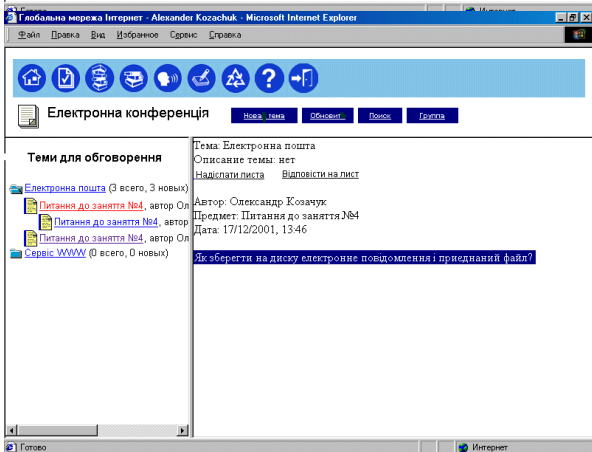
Глобальна мережа Інтернет - Alexander Kozachuk - Microsoft Internet Explorer

Файл Правка Вид Избранное Сервис Справка

Електронна конференція

Нова тема Обновить Поиск Группа

Теми для обговорення

Електронна пошта (3 всего, 3 новых)

Питання до заняття №4, автор Ол

Питання до заняття №4, автор

Питання до заняття №4, автор Ол

Сервіс WWW (0 всего, 0 новых)

Тема: Електронна пошта
Описание темы: нет

Надіслати листа Відповісти на лист

Автор: Олександр Козачук
Предмет: Питання до заняття №4
Дата: 17/12/2001, 13:46

Як зберегти на диску електронне повідомлення і приєднаний файл?

Готово

Интернет